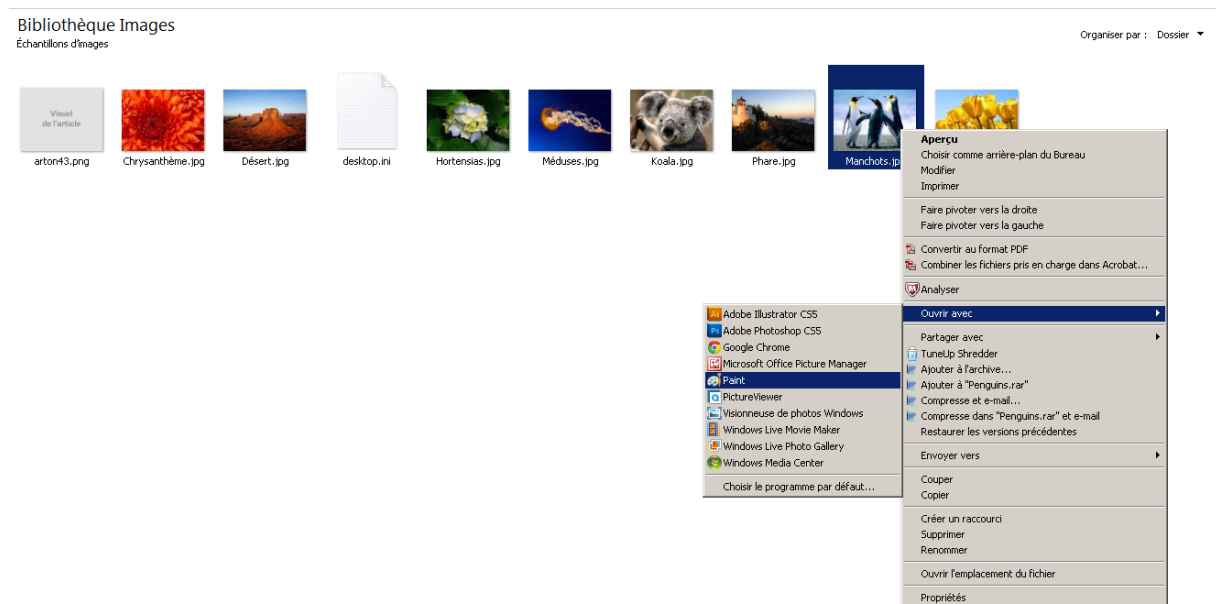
Bibliothèque Images
Échantillons d'images

Organiser par : Dossier

Visuel de l'article
arton43.png
Chrysanthème.jpg
Désert.jpg
desktop.ini
Hortensias.jpg
Méduses.jpg
Koala.jpg
Phare.jpg
Manchots.jpg

Aperçu
Choisir comme arrière-plan du Bureau
Modifier
Imprimer
Faire pivoter vers la droite
Faire pivoter vers la gauche
Convertir au format PDF
Combiner les fichiers pris en charge dans Acrobat...
Analyser
Ouvrir avec
Partager avec
TuneUp Shredder
Ajouter à l'archive...
Ajouter à "Penguins.rar"
Compresse et e-mail...
Compresse dans "Penguins.rar" et e-mail
Restaurer les versions précédentes
Envoyer vers
Couper
Copier
Créer un raccourci
Supprimer
Renommer
Ouvrir l'emplacement du fichier
Propriétés

Adobe Illustrator CS5
Adobe Photoshop CS5
Google Chrome
Microsoft Office Picture Manager
Paint
PictureViewer
Visionneuse de photos Windows
Windows Live Movie Maker
Windows Live Photo Gallery
Windows Media Center
Choisir le programme par défaut...